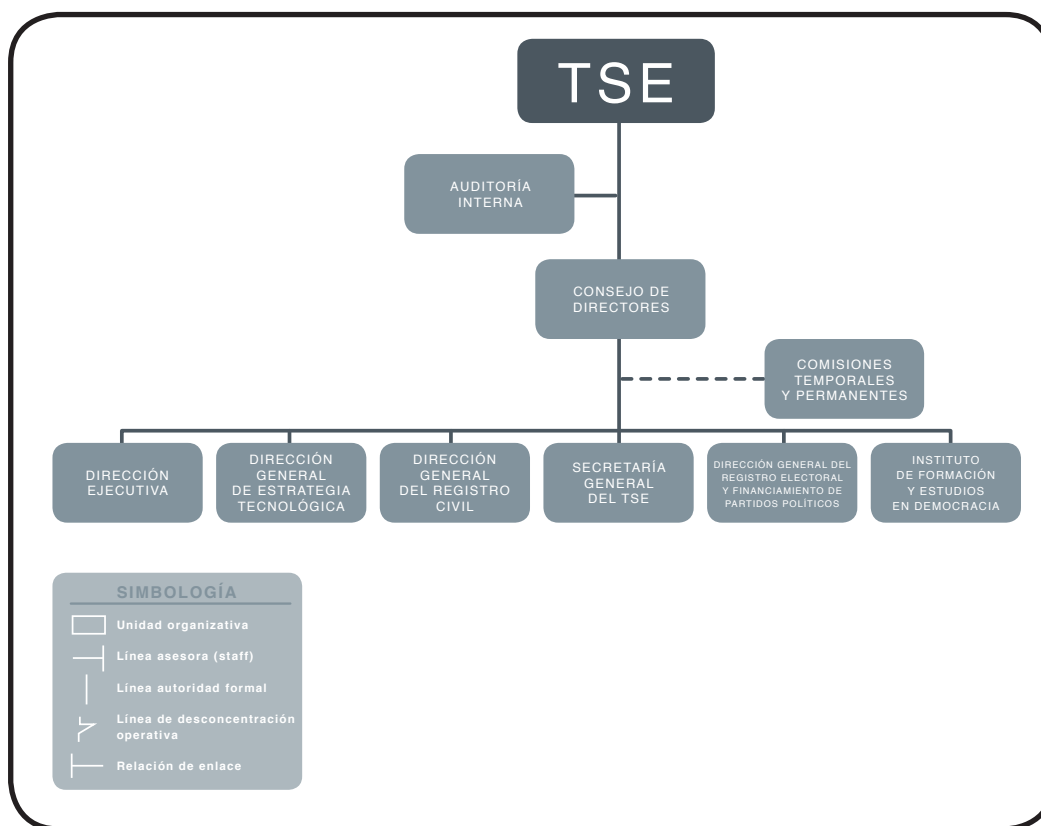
TSE

AUDITORÍA INTERNA

CONSEJO DE DIRECTORES

COMISIONES TEMPORALES Y PERMANENTES

DIRECCIÓN EJECUTIVA

DIRECCIÓN GENERAL DE ESTRATEGIA TECNOLÓGICA

DIRECCIÓN GENERAL DEL REGISTRO CIVIL

SECRETARÍA GENERAL DEL TSE

DIRECCIÓN GENERAL DEL REGISTRO ELECTORAL Y FINANCIAMIENTO DE PARTIDOS POLÍTICOS

INSTITUTO DE FORMACIÓN Y ESTUDIOS EN DEMOCRACIA

SIMBOLOGÍA

Unidad organizativa

Línea asesora (staff)

Línea autoridad formal

Línea de desconcentración operativa

Relación de enlace